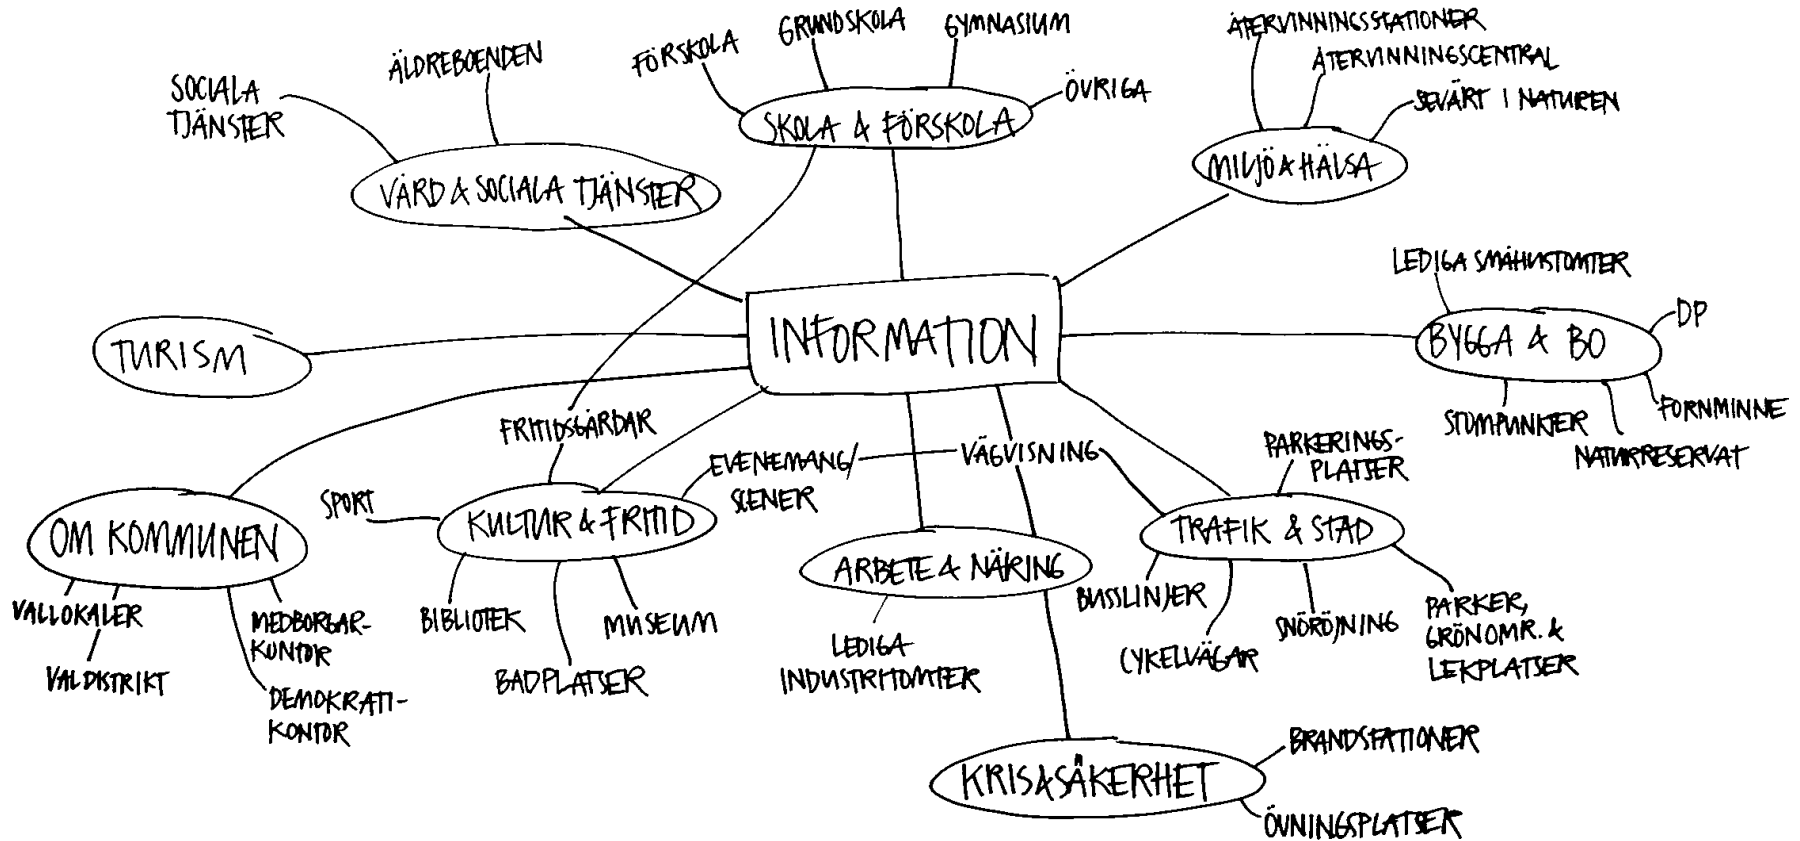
INFORMATION

SKOLA & FÖRSKOLA
FÖRSKOLA
GRUNDSKOLA
GYMNASIUM
ÖVRIGA

VÅRD & SOCIALA TJÄNSTER
SOCIALA TJÄNSTER
ÄLDREBOENDEN

MILJÖ & HÄLSA
ÅTERVINNINGSSTATIONER
ÅTERVINNINGSCENTRAL
SEVÄRT I NATUREN

BYGGA & BO
LEDIGA SMÅHUSTOMTER
DP
FORNMINNE
STOMPUNKTER
NATURRESERVAT

TURISM

OM KOMMUNEN
VALLOKALER
VALDISTRIKT
MEDBORGAR-KONTOR
DEMOKRATI-KONTOR

KULTUR & FRITID
FRITIDSGÅRDAR
SPORT
EVENEMANG/SCENER
BIBLIOTEK
BADPLATSER
MUSEUM

VÄGVISNING

ARBETE & NÄRING
LEDIGA INDUSTRITOMTER

TRAFIK & STAD
PARKERINGS-PLATSER
BUSSLINJER
CYKELVÄGAR
SNÖRÖJNING
PARKER, GRÖNOMR. & LEKPLATSER

KRISASÄKERHET
BRANDSTATIONER
ÖVNINGSPLATSER